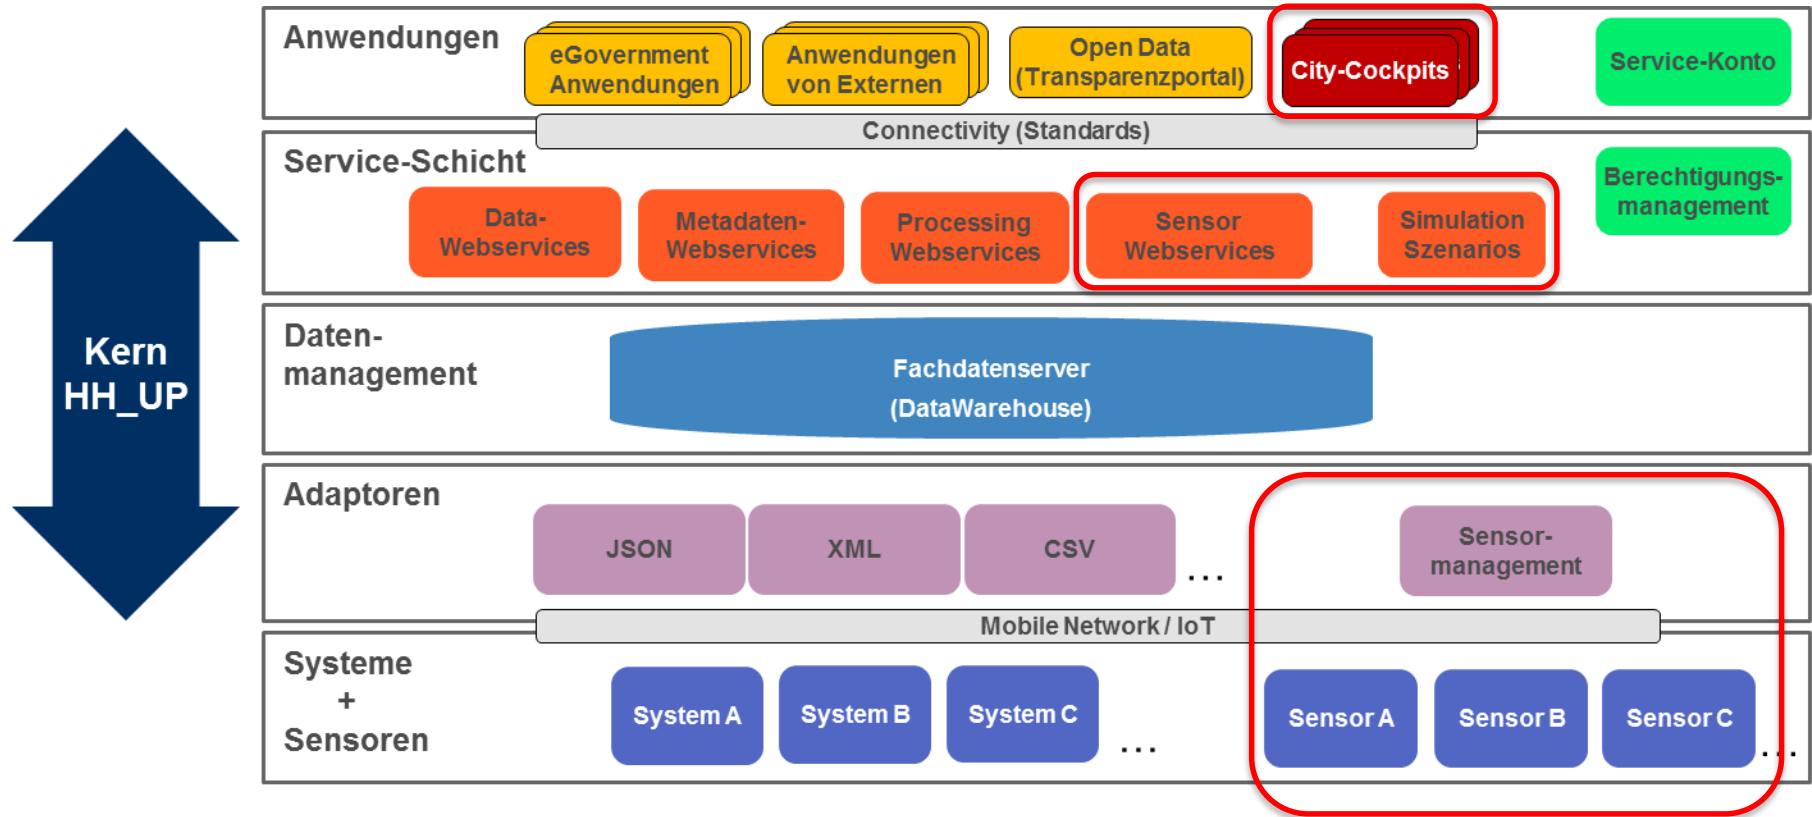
Kern
HH_UP

Anwendungen

eGovernment Anwendungen

Anwendungen von Externen

Open Data (Transparenzportal)

City-Cockpits

Service-Konto

Connectivity (Standards)

Service-Schicht

Data-Webservices

Metadaten-Webservices

Processing Webservices

Sensor Webservices

Simulation Szenarios

Berechtigungs-management

Daten-management

Fachdatenserver
(DataWarehouse)

Adaptoren

JSON

XML

CSV

...

Sensor-management

Mobile Network / IoT

Systeme
+
Sensoren

System A

System B

System C

...

Sensor A

Sensor B

Sensor C

...